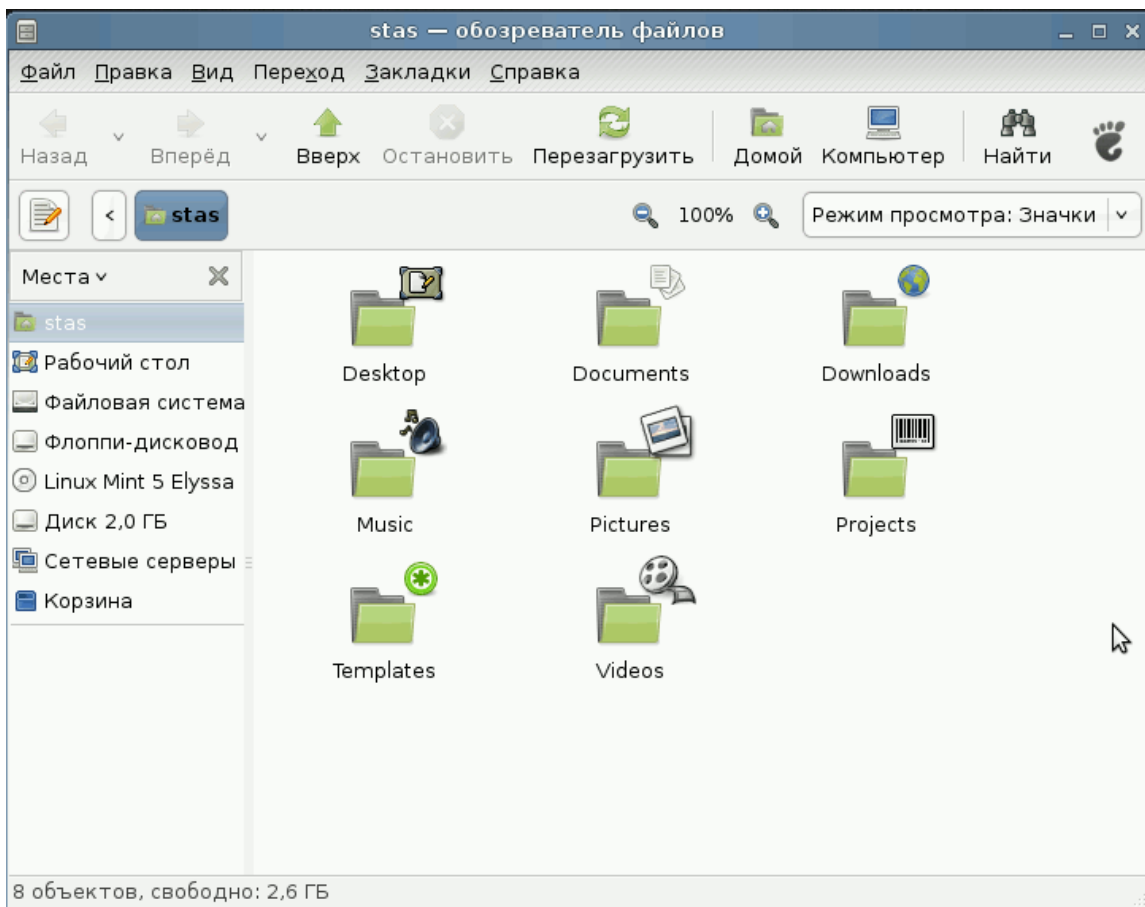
stas — обозреватель файлов

Файл Правка Вид Переход Закладки Справка

Назад Вперёд Вверх Остановить Перезагрузить Домой Компьютер Найти

stas 100% Режим просмотра: Значки

Места

stas
Рабочий стол
Файловая система
Флоппи-дисковод
Linux Mint 5 Elyssa
Диск 2,0 ГБ
Сетевые серверы
Корзина

Desktop
Documents
Downloads
Music
Pictures
Projects
Templates
Videos

8 объектов, свободно: 2,6 ГБ